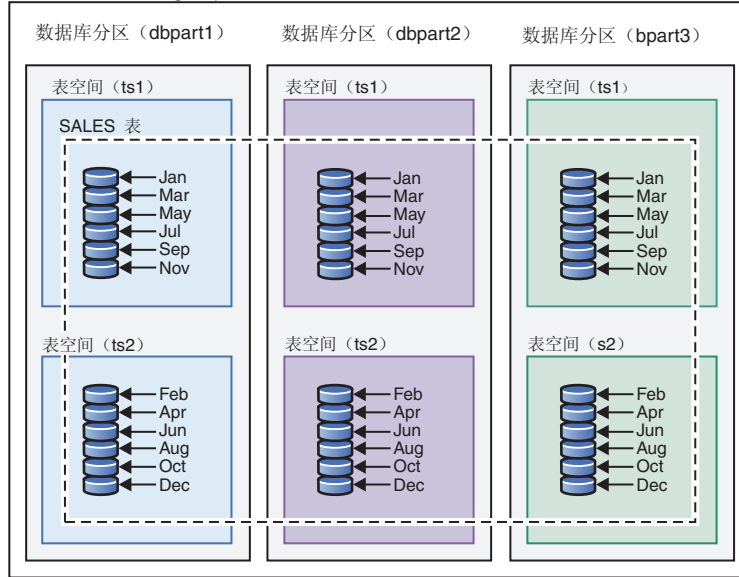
数据库分区（dbpart1） 数据库分区（dbpart2） 数据库分区（bpart3）

表空间（ts1）

SALES 表

Jan
Mar
May
Jul
Sep
Nov

表空间（ts2）

Feb
Apr
Jun
Aug
Oct
Dec

表空间（ts1）

Jan
Mar
May
Jul
Sep
Nov

表空间（ts2）

Feb
Apr
Jun
Aug
Oct
Dec

表空间（ts1）

Jan
Mar
May
Jul
Sep
Nov

表空间（s2）

Feb
Apr
Jun
Aug
Oct
Dec